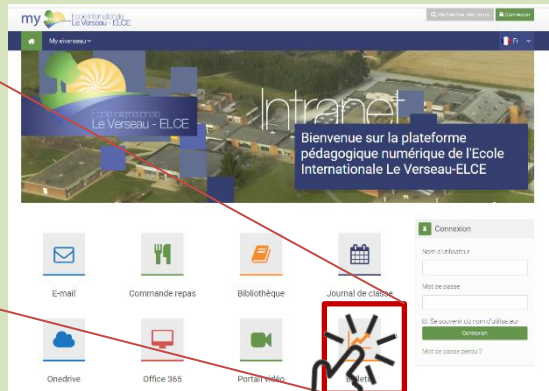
my Ecole Internationale Le Verseau - ELCE

Rechercher des cours

Connexion

My elverseau

Fr

Ecole Internationale Le Verseau - ELCE

Intranet

Bienvenue sur la plateforme pédagogique numérique de l'Ecole Internationale Le Verseau-ELCE

E-mail

Commande repas

Bibliothèque

Journal de classe

Onedrive

Office 365

Portail vidéo

Bulletin

Connexion

Nom d'utilisateur

Mot de passe

Se souvenir du nom d'utilisateur

Connexion

Mot de passe perdu ?